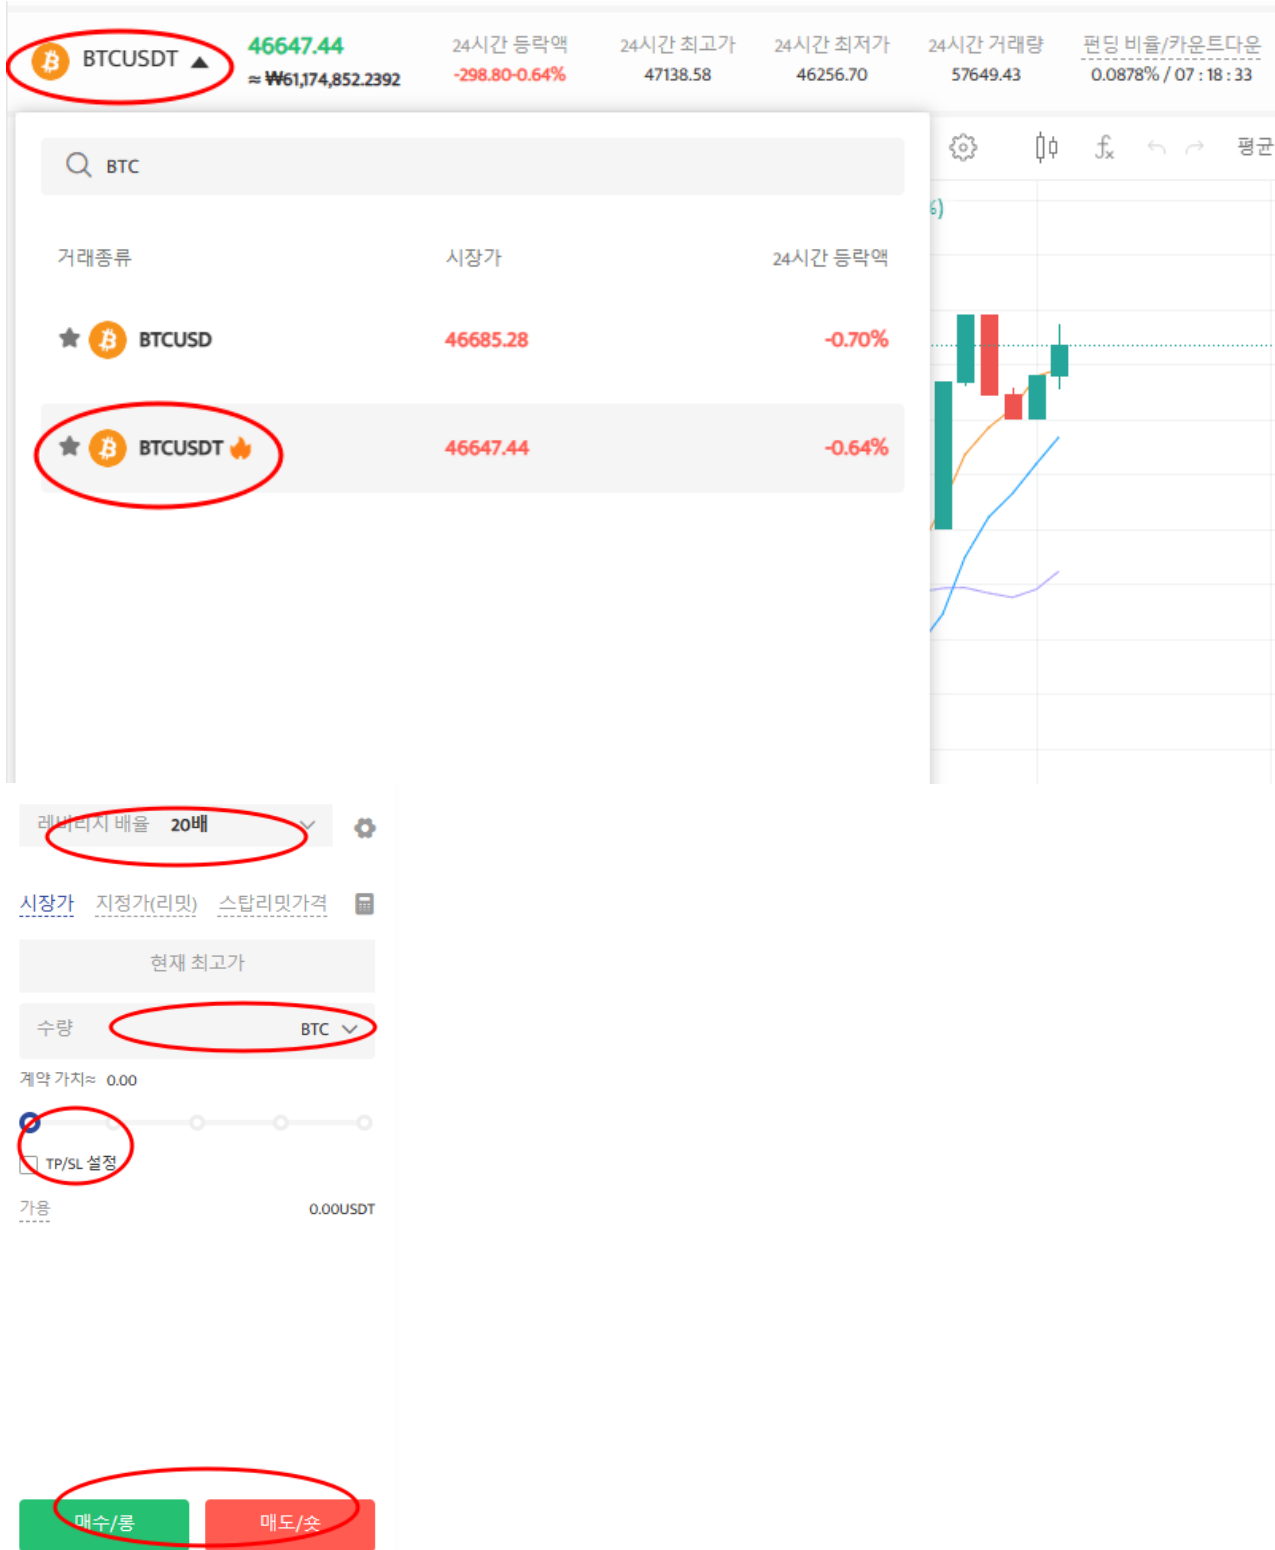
BTCUSDT
46647.44
≈ ₩61,174,852.2392
24시간 등락액
-298.80-0.64%
24시간 최고가
47138.58
24시간 최저가
46256.70
24시간 거래량
57649.43
펀딩 비율/카운트다운
0.0878% / 07 : 18 : 33

BTC

평균

거래종류 | 시장가 | 24시간 등락액
BTCUSD | 46685.28 | -0.70%
BTCUSDT | 46647.44 | -0.64%

레버리지 배율 20배
시장가 지정가(리밋) 스탑리밋가격
현재 최고가
수량 BTC
계약 가치≈ 0.00
TP/SL 설정
가용 0.00USDT
매수/롱 매도/숏